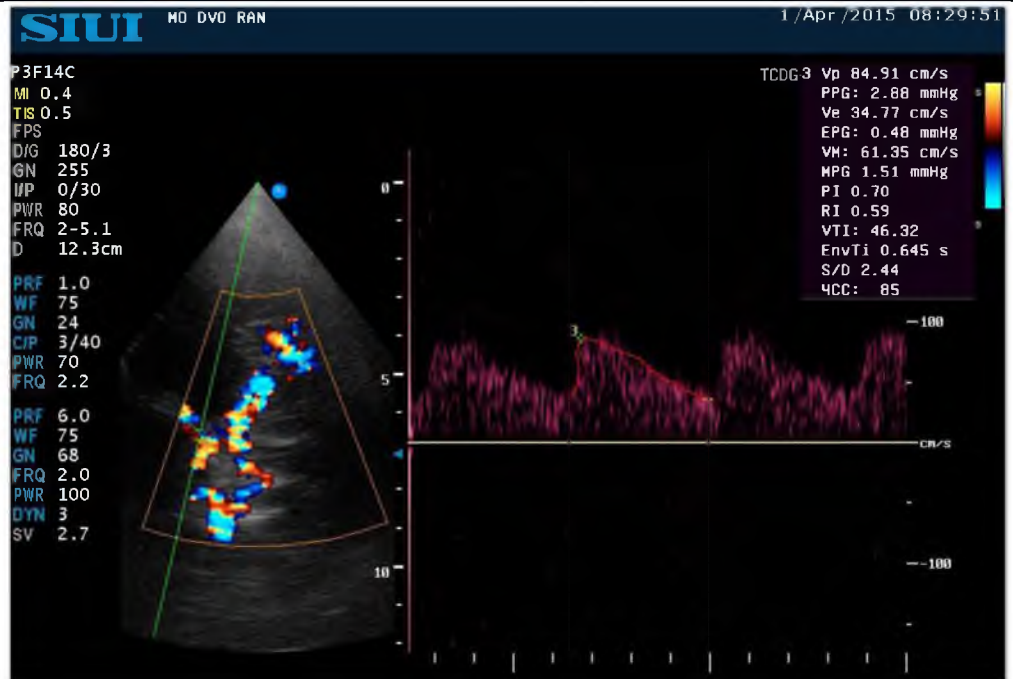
SIUI MO DVO RAN 1/Apr/2015 08:29:51

P3F14C
MI 0.4
TIS 0.5
FPS
D/G 180/3
GN 255
I/P 0/30
PWR 80
FRQ 2-5.1
D 12.3cm

PRF 1.0
WF 75
GN 24
C/P 3/40
PWR 70
FRQ 2.2

PRF 6.0
WF 75
GN 68
FRQ 2.0
PWR 100
DYN 3
SV 2.7

TCDG 3 Vp 84.91 cm/s
PPG: 2.88 mmHg
Ve 34.77 cm/s
EPG: 0.48 mmHg
VM: 61.35 cm/s
MPG 1.51 mmHg
PI 0.70
RI 0.59
VTI: 46.32
EnvTi 0.645 s
S/D 2.44
ЧСС: 85

0
5
10
3
100
cm/s
-100